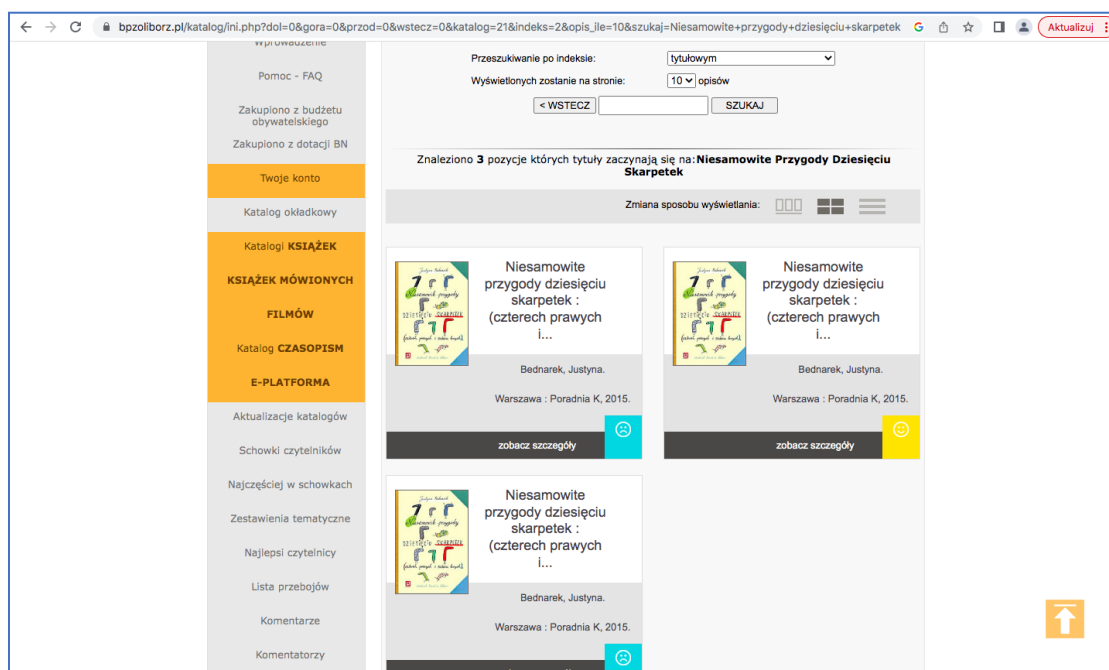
bpzoliborz.pl/katalog/ini.php?dol=0&gora=0&przod=0&wstecz=0&katalog=21&indeks=2&opis_ile=10&szukaj=Niesamowite+przygody+dziesięciu+skarpetek

Aktualizuj

Wprowadzenie

Pomoc - FAQ

Zakupiono z budżetu obywatelskiego

Zakupiono z dotacji BN

Twoje konto

Katalog okładkowy

Katalogi KSIĄŻEK

KSIĄŻEK MÓWIONYCH

FILMÓW

Katalog CZASOPISM

E-PLATFORMA

Aktualizacje katalogów

Schowki czytelników

Najczęściej w schowkach

Zestawienia tematyczne

Najlepsi czytelnicy

Lista przebojów

Komentarze

Komentatorzy

Przeszukiwanie po indeksie: tytułowym

Wyświetlonych zostanie na stronie: 10 opisów

< WSTECZ

SZUKAJ

Znaleziono 3 pozycje których tytuły zaczynają się na: Niesamowite Przygody Dziesięciu Skarpetek

Zmiana sposobu wyświetlania:

Niesamowite przygody dziesięciu skarpetek : (czterech prawych i...

Bednarek, Justyna.

Warszawa : Poradnia K, 2015.

zobacz szczegóły

Niesamowite przygody dziesięciu skarpetek : (czterech prawych i...

Bednarek, Justyna.

Warszawa : Poradnia K, 2015.

zobacz szczegóły

Niesamowite przygody dziesięciu skarpetek : (czterech prawych i...

Bednarek, Justyna.

Warszawa : Poradnia K, 2015.